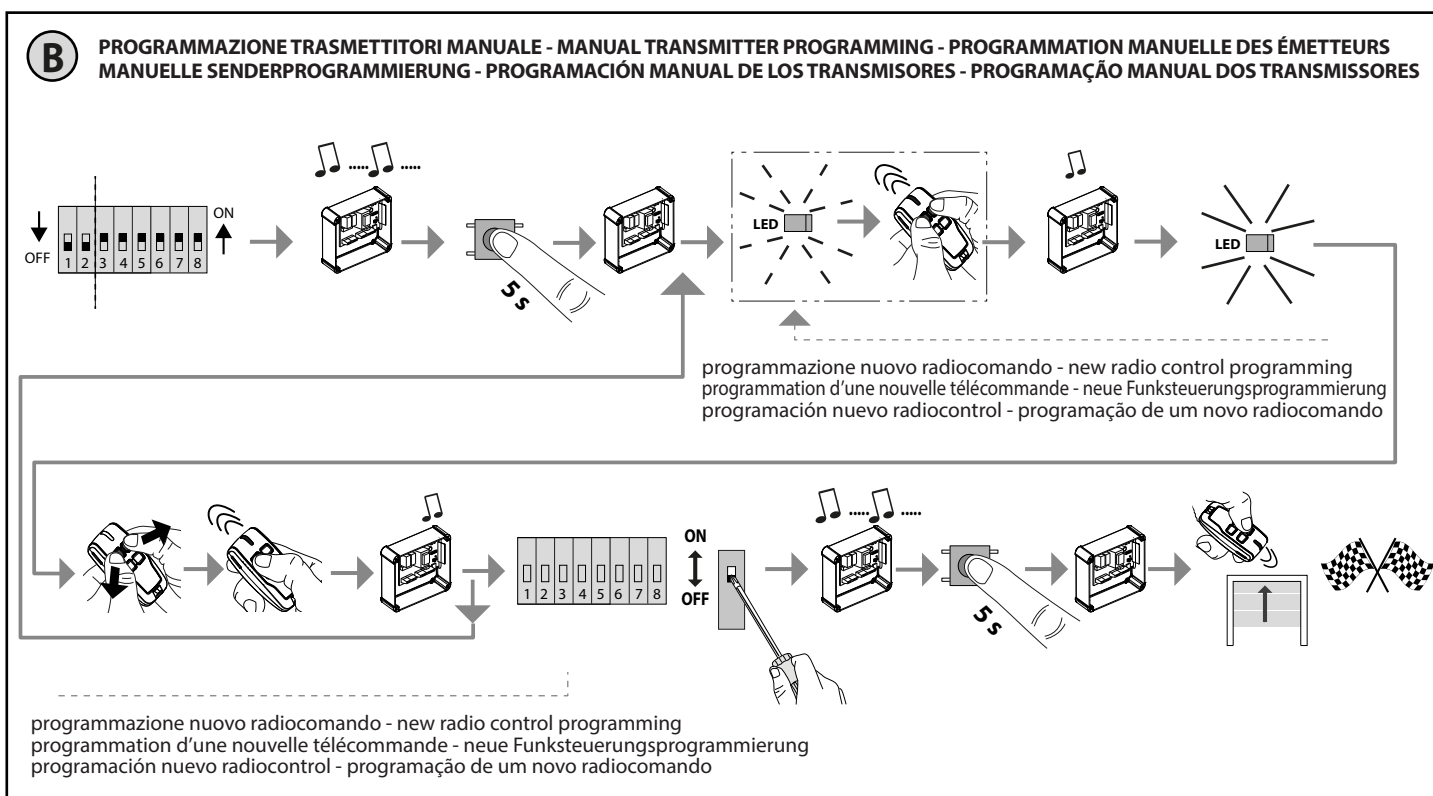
B

PROGRAMMAZIONE TRASMETTITORI MANUALE - MANUAL TRANSMITTER PROGRAMMING - PROGRAMMATION MANUELLE DES ÉMETTEURS MANUELLE SENDERPROGRAMMIERUNG - PROGRAMACIÓN MANUAL DE LOS TRANSMISORES - PROGRAMAÇÃO MANUAL DOS TRANSMISSORES

OFF
1 2 3 4 5 6 7 8
ON

5 s

LED

LED

programmazione nuovo radiocomando - new radio control programming
programmation d'une nouvelle télécommande - neue Funksteuerungsprogrammierung
programación nuevo radiocontrol - programação de um novo radiocomando

1 2 3 4 5 6 7 8

ON
OFF

5 s

programmazione nuovo radiocomando - new radio control programming
programmation d'une nouvelle télécommande - neue Funksteuerungsprogrammierung
programación nuevo radiocontrol - programação de um novo radiocomando